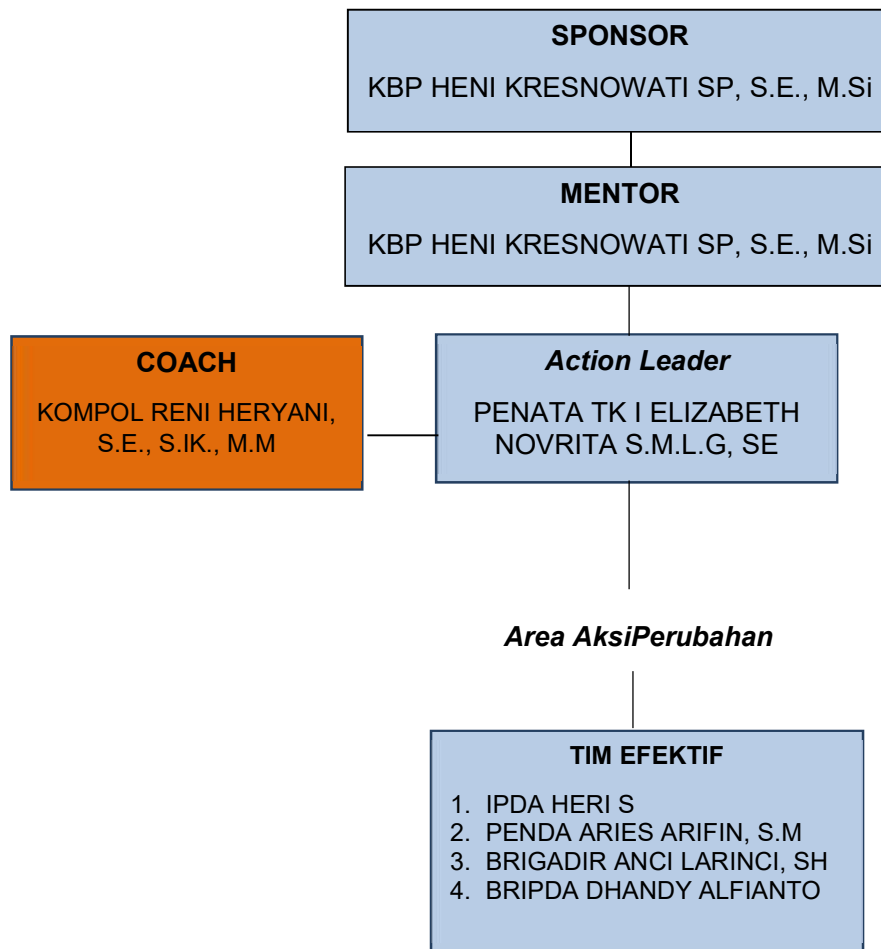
SPONSOR

KBP HENI KRESNOWATI SP, S.E., M.Si

MENTOR

KBP HENI KRESNOWATI SP, S.E., M.Si

COACH

KOMPOL RENI HERYANI, S.E., S.IK., M.M

Action Leader

PENATA TK I ELIZABETH NOVRITA S.M.L.G, SE

Area AksiPerubahan

TIM EFEKTIF

1. IPDA HERI S
2. PENDA ARIES ARIFIN, S.M
3. BRIGADIR ANCI LARINCI, SH
4. BRIPDA DHANDY ALFIANTO